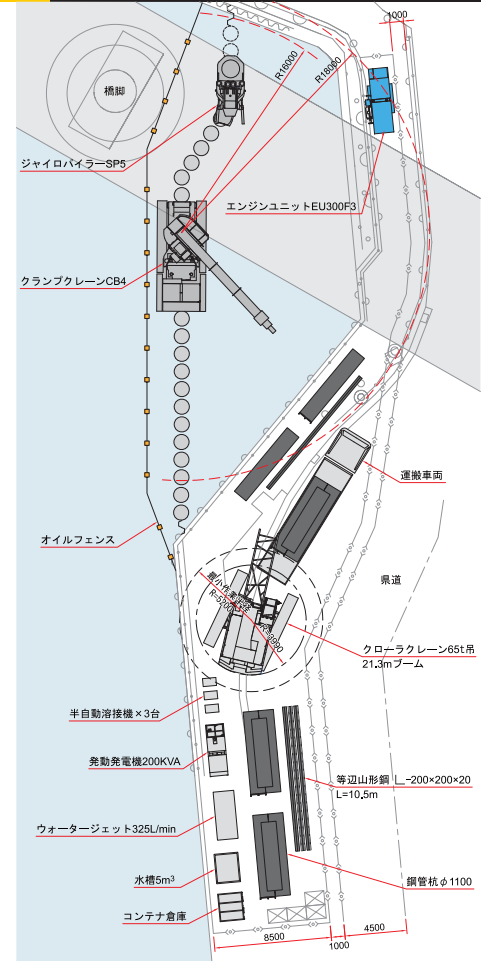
1000
橋脚
R16000
R18000
ジャイロパイラーSP5
エンジンユニットEU300F3
クランプクレーンCB4
運搬車両
県道
オイルフェンス
最小旋回半径 R=5000
R=9000
クローラクレーン65t吊 21.3mブーム
半自動溶接機×3台
発動発電機200KVA
等辺山形鋼 ∟-200×200×20 L=10.5m
ウォータージェット325L/min
水槽5m³
鋼管杭φ1100
コンテナ倉庫
8500
1000
4500